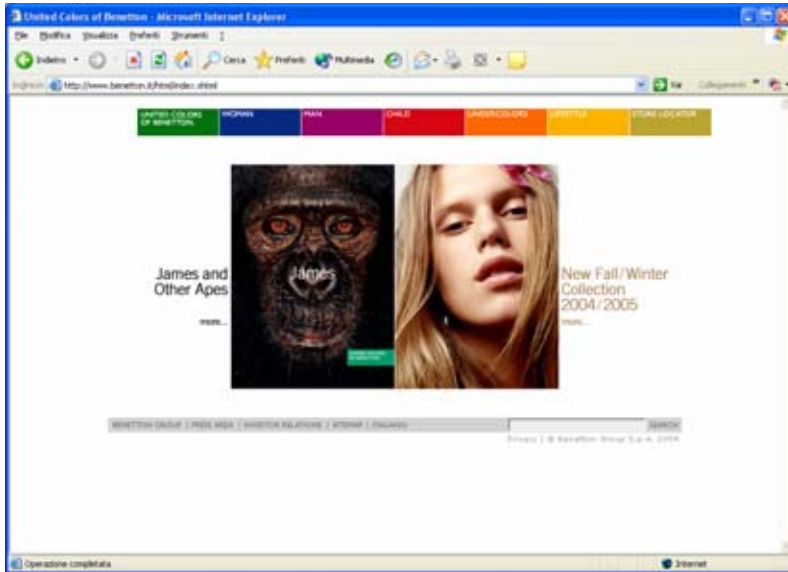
United Colors of Benetton - Microsoft Internet Explorer

File Modifica Visualizza Preferiti Strumenti ?

Indietro · Cerca Preferiti Multimedia

Indirizzo http://www.benetton.it/html/index.shtml Vai Collegamenti

UNITED COLORS OF BENETTON. WOMAN MAN CHILD UNDERCOLORS LIFESTYLE STORE LOCATOR

James and Other Apes

more...

James

UNITED COLORS OF BENETTON.

New Fall/Winter Collection 2004/2005

more...

BENETTON GROUP | PRESS AREA | INVESTOR RELATIONS | SITEMAP | ITALIANO SEARCH

Privacy | © Benetton Group S.p.A. 2004

Operazione completata Internet